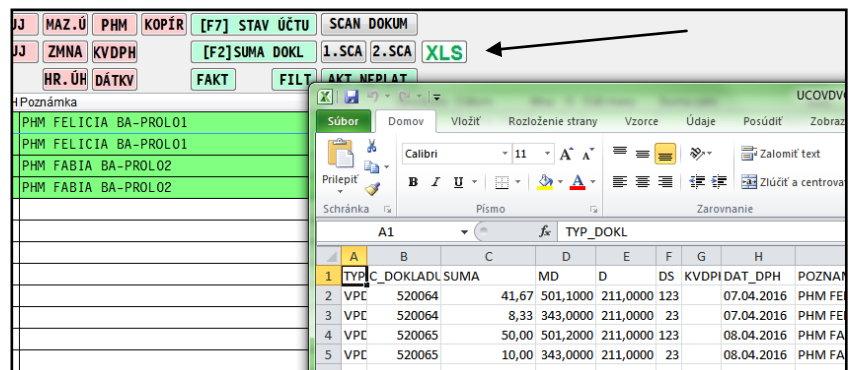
UJ MAZ.Ú PHM KOPÍR [F7] STAV ÚČTU SCAN DOKUM
UJ ZMNA KVDPH [F2]SUMA DOKL 1.SCA 2.SCA XLS
HR.ÚH DÁTKV FAKT FILT AKT NEPLAT

H Poznámka
PHM FELICIA BA-PROL01
PHM FELICIA BA-PROL01
PHM FABIA BA-PROL02
PHM FABIA BA-PROL02

UCOVDV

Súbor Domov Vložiť Rozloženie strany Vzorce Údaje Posúdiť Zobraz

Prilepiť Calibri 11 A A Zalomiť text
B I U Zlúčiť a centrova
Schránka Písmo Zarovnanie

A1 $f_x$ TYP_DOKL

| | A | B | C | D | E | F | G | H | |
|---|---|---|---|---|---|---|---|---|---|
| 1 | TYP | C_DOKLADU | SUMA | MD | D | DS | KVDPH | DAT_DPH | POZNAM |
| 2 | VPD | 520064 | 41,67 | 501,1000 | 211,0000 | 123 | | 07.04.2016 | PHM FE |
| 3 | VPD | 520064 | 8,33 | 343,0000 | 211,0000 | 23 | | 07.04.2016 | PHM FE |
| 4 | VPD | 520065 | 50,00 | 501,2000 | 211,0000 | 123 | | 08.04.2016 | PHM FA |
| 5 | VPD | 520065 | 10,00 | 343,0000 | 211,0000 | 23 | | 08.04.2016 | PHM FA |